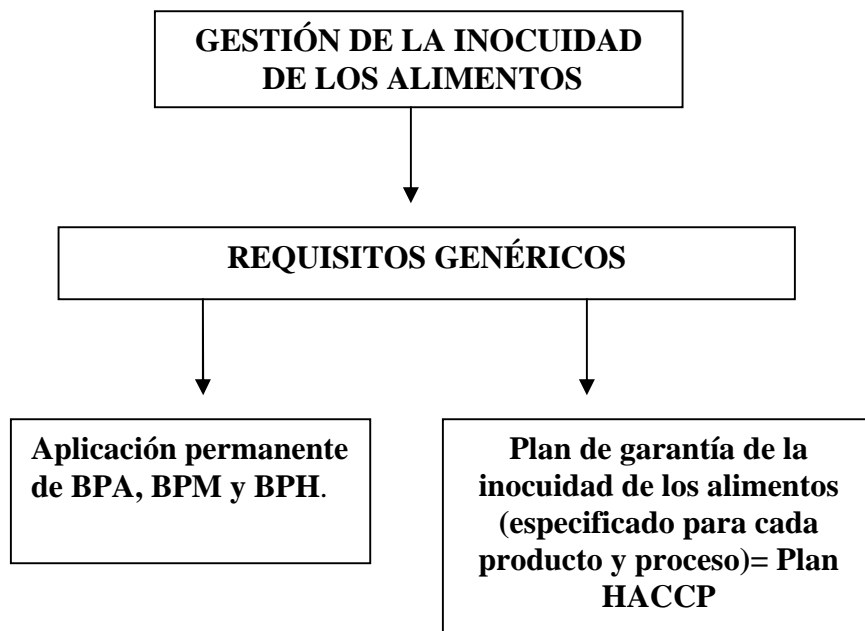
GESTIÓN DE LA INOCUIDAD DE LOS ALIMENTOS

REQUISITOS GENÉRICOS

Aplicación permanente de BPA, BPM y BPH.

Plan de garantía de la inocuidad de los alimentos (especificado para cada producto y proceso)= Plan HACCP